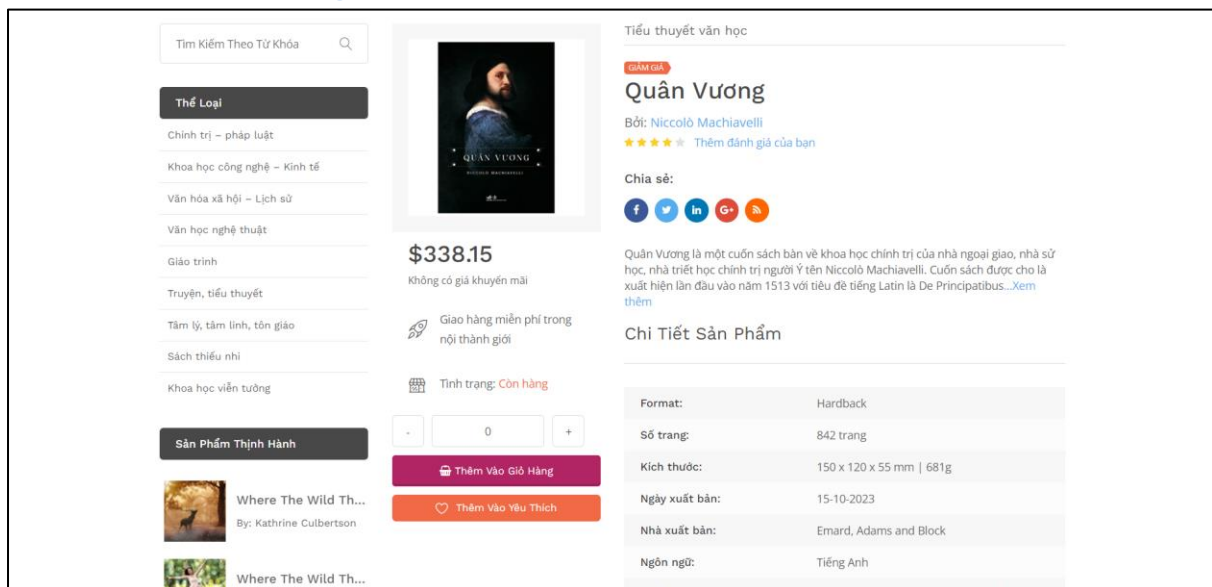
Tìm Kiếm Theo Từ Khóa

Thể Loại

Chính trị – pháp luật

Khoa học công nghệ – Kinh tế

Văn hóa xã hội – Lịch sử

Văn học nghệ thuật

Giáo trình

Truyện, tiểu thuyết

Tâm lý, tâm linh, tôn giáo

Sách thiếu nhi

Khoa học viễn tưởng

Sản Phẩm Thịnh Hành

Where The Wild Th...
By: Kathrine Culbertson

Where The Wild Th...

QUÂN VƯƠNG
NICCOLÒ MACHIAVELLI

$338.15
Không có giá khuyến mãi

Giao hàng miễn phí trong nội thành giới

Tình trạng: Còn hàng

- 0 +

Thêm Vào Giỏ Hàng

Thêm Vào Yêu Thích

Tiểu thuyết văn học

GIẢM GIÁ

Quân Vương

Bởi: Niccolò Machiavelli
Thêm đánh giá của bạn

Chia sẻ:

Quân Vương là một cuốn sách bàn về khoa học chính trị của nhà ngoại giao, nhà sử học, nhà triết học chính trị người Ý tên Niccolò Machiavelli. Cuốn sách được cho là xuất hiện lần đầu vào năm 1513 với tiêu đề tiếng Latin là De Principatibus...Xem thêm

Chi Tiết Sản Phẩm

| Format: | Hardback |
|---|---|
| Số trang: | 842 trang |
| Kích thước: | 150 x 120 x 55 mm \| 681g |
| Ngày xuất bản: | 15-10-2023 |
| Nhà xuất bản: | Emard, Adams and Block |
| Ngôn ngữ: | Tiếng Anh |